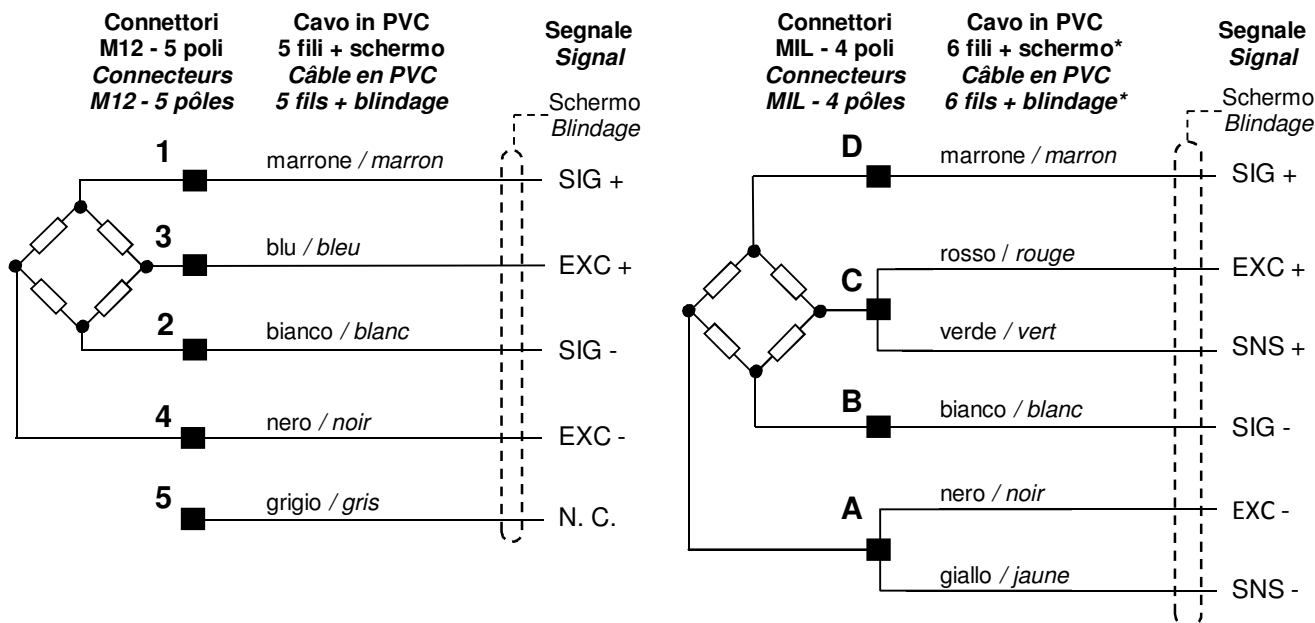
Connettori M12 - 5 poli
Connecteurs M12 - 5 pôles

Cavo in PVC 5 fili + schermo
Câble en PVC 5 fils + blindage

Segnale
Signal

Schermo
Blindage

1
marrone / marron
SIG +

3
blu / bleu
EXC +

2
bianco / blanc
SIG -

4
nero / noir
EXC -

5
grigio / gris
N. C.

Connettori MIL - 4 poli
Connecteurs MIL - 4 pôles

Cavo in PVC 6 fili + schermo*
Câble en PVC 6 fils + blindage*

Segnale
Signal

Schermo
Blindage

D
marrone / marron
SIG +

C
rosso / rouge
EXC +
verde / vert
SNS +

B
bianco / blanc
SIG -

A
nero / noir
EXC -
giallo / jaune
SNS -